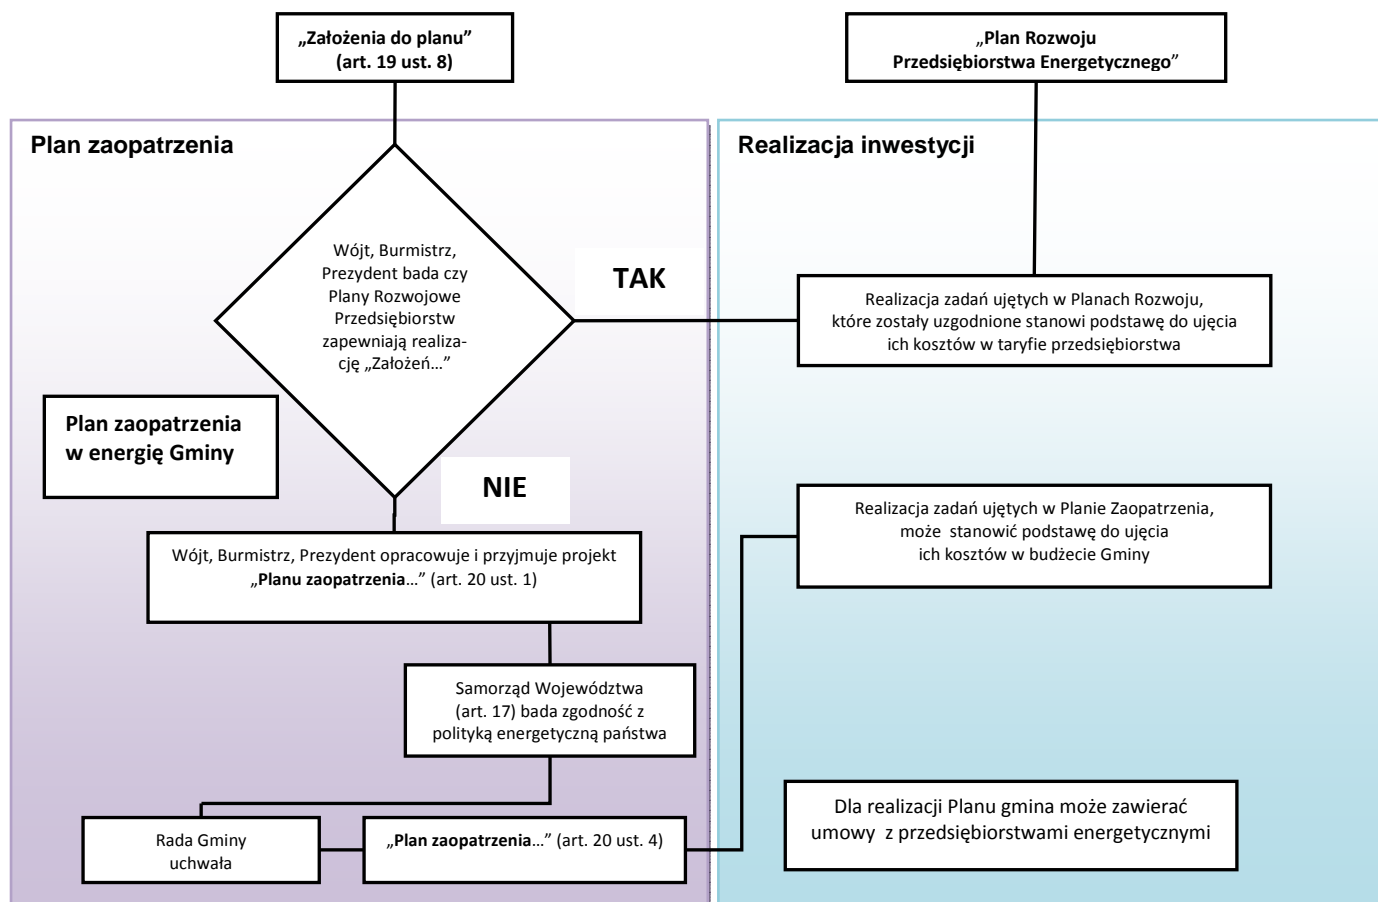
„Założenia do planu” (art. 19 ust. 8)

„Plan Rozwoju Przedsiębiorstwa Energetycznego”

Plan zaopatrzenia

Realizacja inwestycji

Wójt, Burmistrz, Prezydent bada czy Plany Rozwojowe Przedsiębiorstw zapewniają realizację „Założeń…”

TAK

Realizacja zadań ujętych w Planach Rozwoju, które zostały uzgodnione stanowi podstawę do ujęcia ich kosztów w taryfie przedsiębiorstwa

Plan zaopatrzenia w energię Gminy

NIE

Realizacja zadań ujętych w Planie Zaopatrzenia, może stanowić podstawę do ujęcia ich kosztów w budżecie Gminy

Wójt, Burmistrz, Prezydent opracowuje i przyjmuje projekt „Planu zaopatrzenia…” (art. 20 ust. 1)

Samorząd Województwa (art. 17) bada zgodność z polityką energetyczną państwa

Dla realizacji Planu gmina może zawierać umowy z przedsiębiorstwami energetycznymi

Rada Gminy uchwała

„Plan zaopatrzenia…” (art. 20 ust. 4)